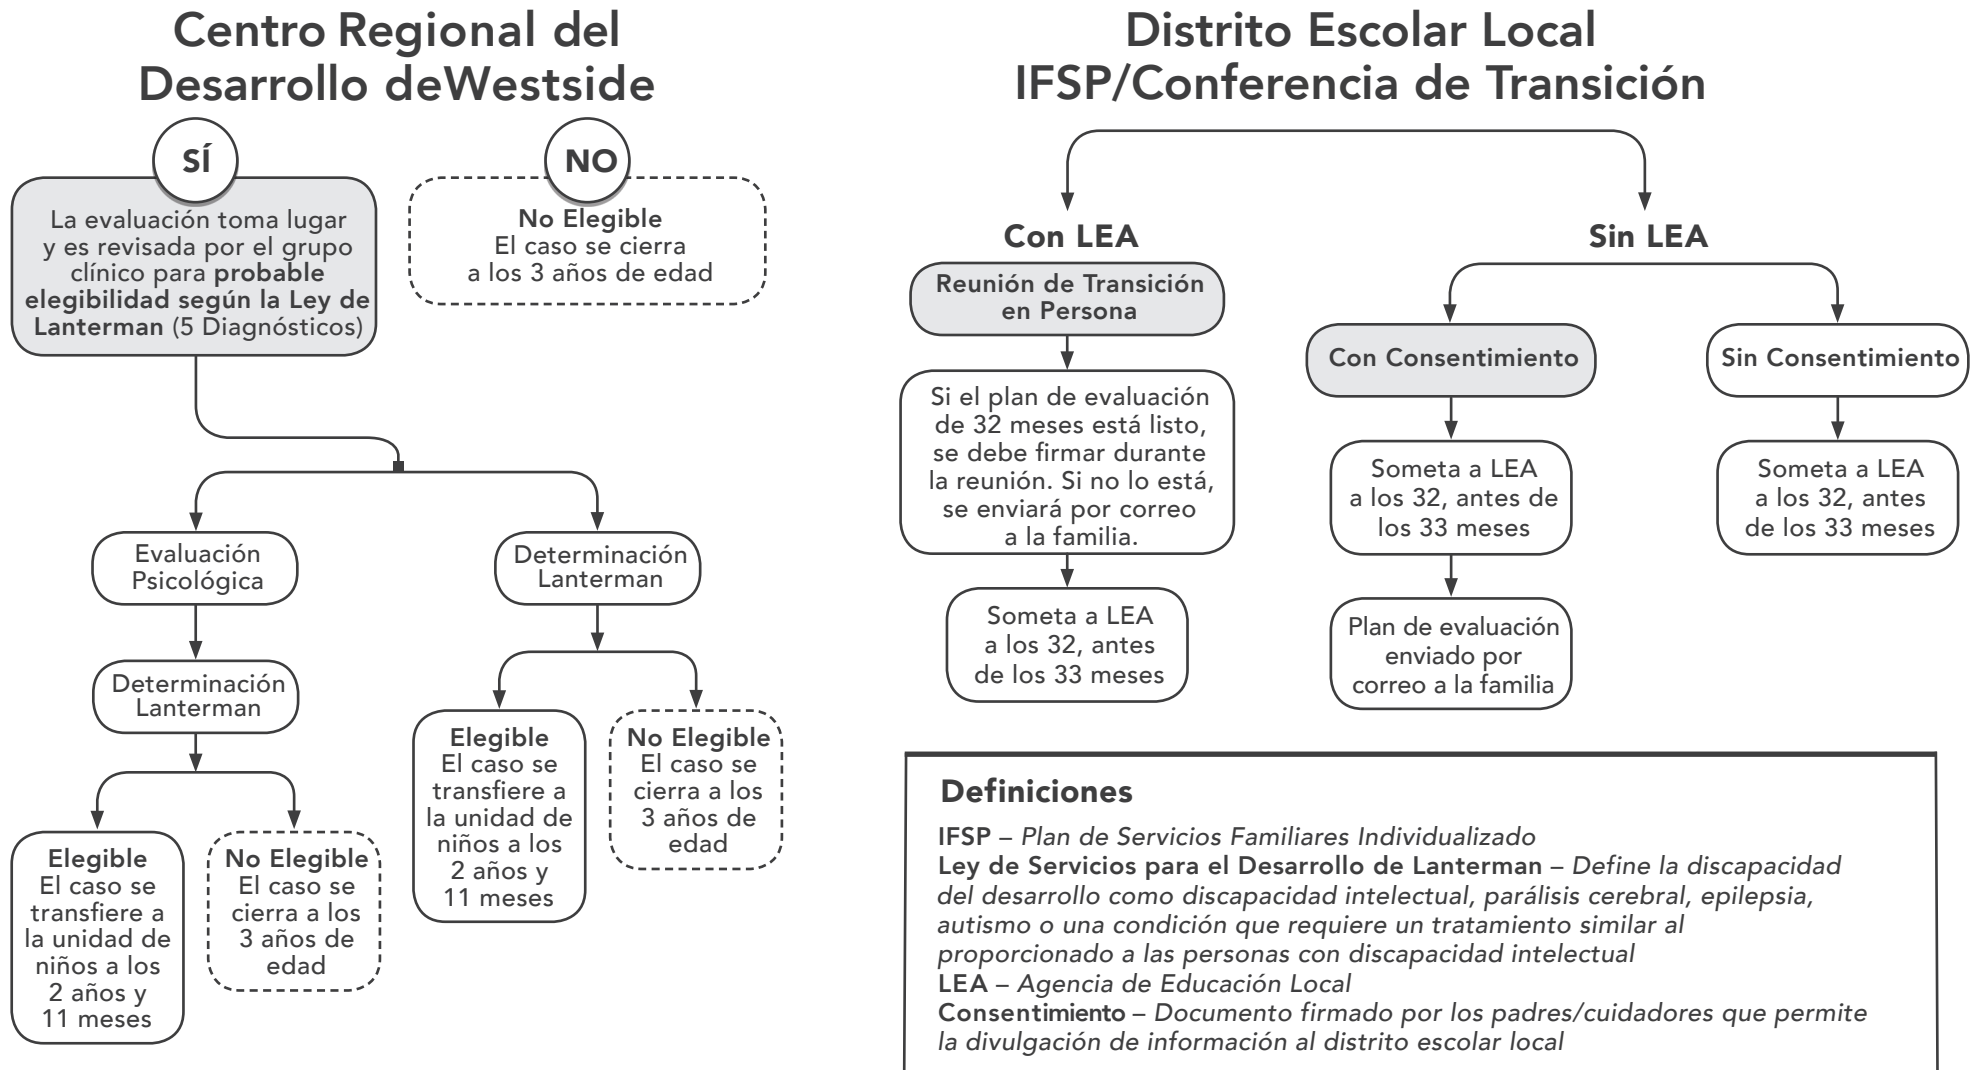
Centro Regional del Desarrollo deWestside

SÍ

La evaluación toma lugar y es revisada por el grupo clínico para **probable elegibilidad según la Ley de Lanterman** (5 Diagnósticos)

NO

No Elegible
El caso se cierra a los 3 años de edad

Evaluación Psicológica

Determinación Lanterman

Elegible
El caso se transfiere a la unidad de niños a los 2 años y 11 meses

No Elegible
El caso se cierra a los 3 años de edad

Determinación Lanterman

Elegible
El caso se transfiere a la unidad de niños a los 2 años y 11 meses

No Elegible
El caso se cierra a los 3 años de edad

Distrito Escolar Local
IFSP/Conferencia de Transición

Con LEA

Reunión de Transición en Persona

Si el plan de evaluación de 32 meses está listo, se debe firmar durante la reunión. Si no lo está, se enviará por correo a la familia.

Someta a LEA a los 32, antes de los 33 meses

Sin LEA

Con Consentimiento

Someta a LEA a los 32, antes de los 33 meses

Plan de evaluación enviado por correo a la familia

Sin Consentimiento

Someta a LEA a los 32, antes de los 33 meses

Definiciones

**IFSP** – *Plan de Servicios Familiares Individualizado*
**Ley de Servicios para el Desarrollo de Lanterman** – *Define la discapacidad del desarrollo como discapacidad intelectual, parálisis cerebral, epilepsia, autismo o una condición que requiere un tratamiento similar al proporcionado a las personas con discapacidad intelectual*
**LEA** – *Agencia de Educación Local*
**Consentimiento** – *Documento firmado por los padres/cuidadores que permite la divulgación de información al distrito escolar local*